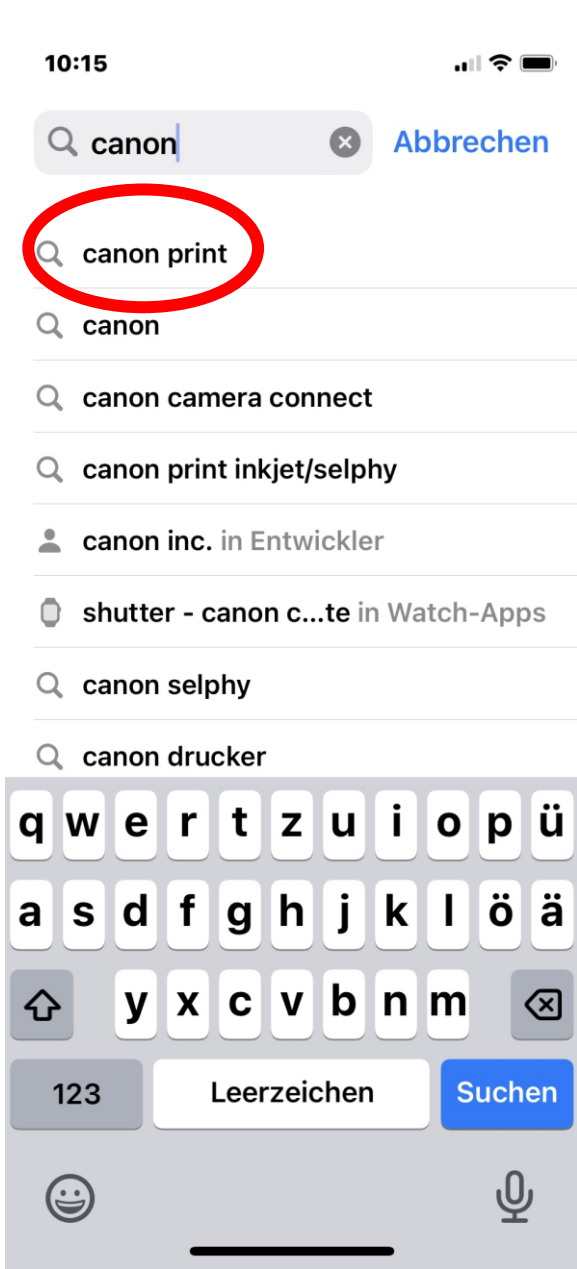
10:15

canon

Abbrechen

canon print

canon

canon camera connect

canon print inkjet/selphy

canon inc. in Entwickler

shutter - canon c...te in Watch-Apps

canon selphy

canon drucker

q w e r t z u i o p ü

a s d f g h j k l ö ä

y x c v b n m

123

Leerzeichen

Suchen